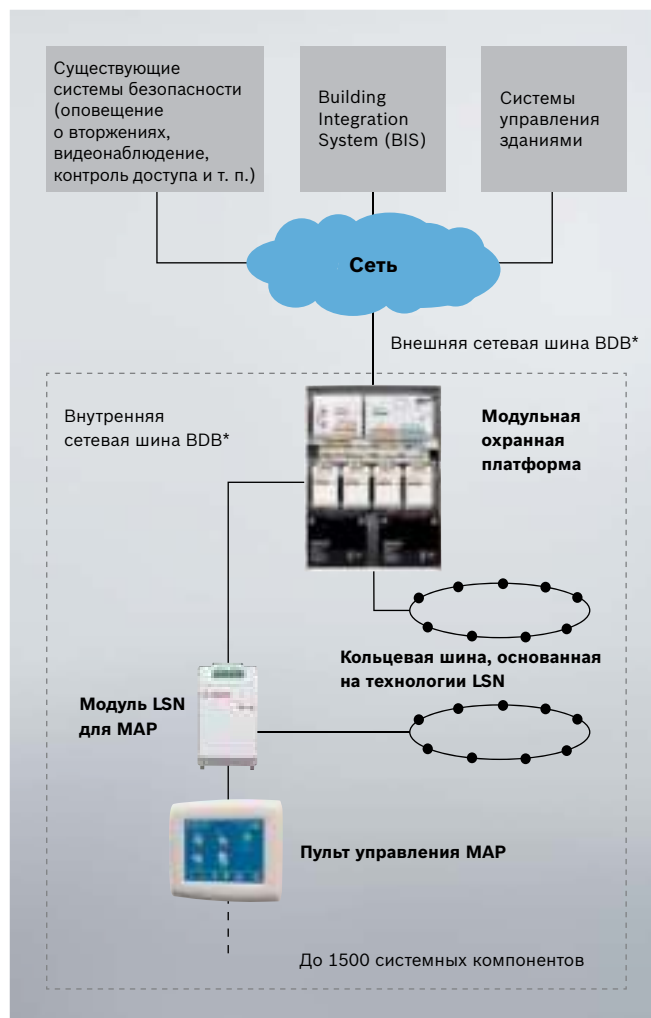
Существующие системы безопасности (оповещение о вторжениях, видеонаблюдение, контроль доступа и т. п.)

Building Integration System (BIS)

Системы управления зданиями

Сеть

Внешняя сетевая шина BDB*

Внутренняя сетевая шина BDB*

Модульная охранная платформа

Кольцевая шина, основанная на технологии LSN

Модуль LSN для MAP

Пульт управления MAP

До 1500 системных компонентов